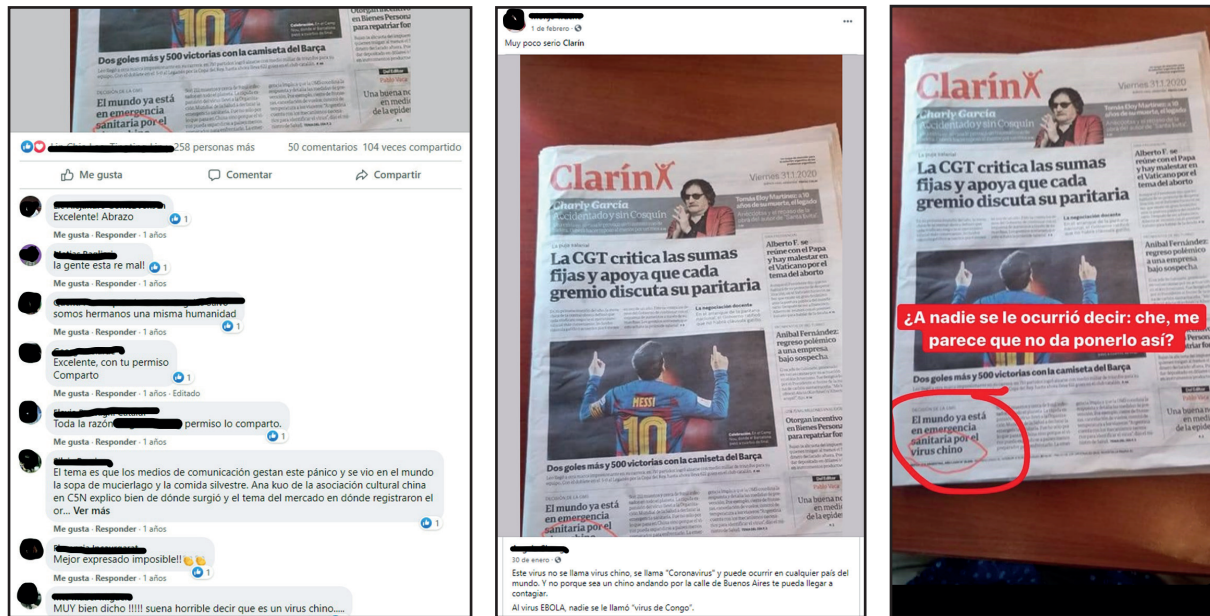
Dos goles más y 500 victorias con la camiseta del Barça

El mundo ya está en emergencia sanitaria por el

Una buena no en medi de la epide

Otorgan incentivo en Bienes Persona para repatriar fon

258 personas más 50 comentarios 104 veces compartido

Me gusta Comentar Compartir

Excelente! Abrazo 1
Me gusta · Responder · 1 años

la gente esta re mal! 1
Me gusta · Responder · 1 años

somos hermanos una misma humanidad 1
Me gusta · Responder · 1 años

Excelente, con tu permiso Comparto 1
Me gusta · Responder · 1 años · Editado

Toda la razón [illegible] permiso lo comparto. 1
Me gusta · Responder · 1 años

El tema es que los medios de comunicación gestan este pánico y se vio en el mundo la sopa de murciélago y la comida silvestre. Ana kuo de la asociación cultural china en C5N explicó bien de dónde surgió y el tema del mercado en dónde registraron el or... Ver más 1
Me gusta · Responder · 1 años

Mejor expresado imposible!! 1
Me gusta · Responder · 1 años

MUY bien dicho !!!!! suena horrible decir que es un virus chino.....

1 de febrero ·
Muy poco serio Clarín

Clarín
Viernes 31.1.2020
Charly García
Accidentado y sin Cosquín
Tomás Eloy Martínez: a 10 años de su muerte, el legado
La CGT critica las sumas fijas y apoya que cada gremio discuta su paritaria
Alberto F. se reúne con el Papa y hay malestar en el Vaticano por el tema del aborto
Aníbal Fernández: regreso polémico a una empresa bajo sospecha
La negociación docente
MESSI 10
Dos goles más y 500 victorias con la camiseta del Barça
El mundo ya está en emergencia sanitaria por el
Otorgan incentivo en Bienes Persona para repatriar fon
Una buena no en medi de la epide

30 de enero ·
Este virus no se llama virus chino, se llama "Coronavirus" y puede ocurrir en cualquier país del mundo. Y no porque sea un chino andando por la calle de Buenos Aires te pueda llegar a contagiar.
Al virus EBOLA, nadie se le llamó "virus de Congo".

Clarín
Viernes 31.1.2020
Charly García
Accidentado y sin Cosquín
Tomás Eloy Martínez: a 10 años de su muerte, el legado
La CGT critica las sumas fijas y apoya que cada gremio discuta su paritaria
Alberto F. se reúne con el Papa y hay malestar en el Vaticano por el tema del aborto
Aníbal Fernández: regreso polémico a una empresa bajo sospecha
¿A nadie se le ocurrió decir: che, me parece que no da ponerlo así?
Dos goles más y 500 victorias con la camiseta del Barça
El mundo ya está en emergencia sanitaria por el virus chino
Una buena no en medi de la epide